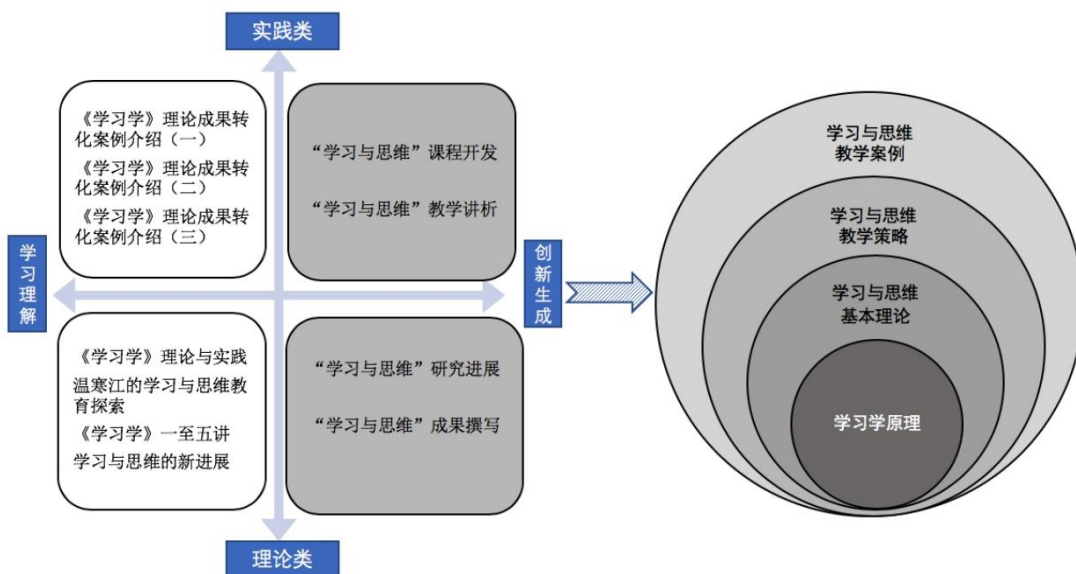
实践类

《学习学》理论成果转化案例介绍（一）
《学习学》理论成果转化案例介绍（二）
《学习学》理论成果转化案例介绍（三）

“学习与思维”课程开发
“学习与思维”教学讲析

学习理解

创新生成

《学习学》理论与实践
温寒江的学习与思维教育探索
《学习学》一至五讲
学习与思维的新进展

“学习与思维”研究进展
“学习与思维”成果撰写

理论类

学习与思维
教学案例

学习与思维
教学策略

学习与思维
基本理论

学习学原理